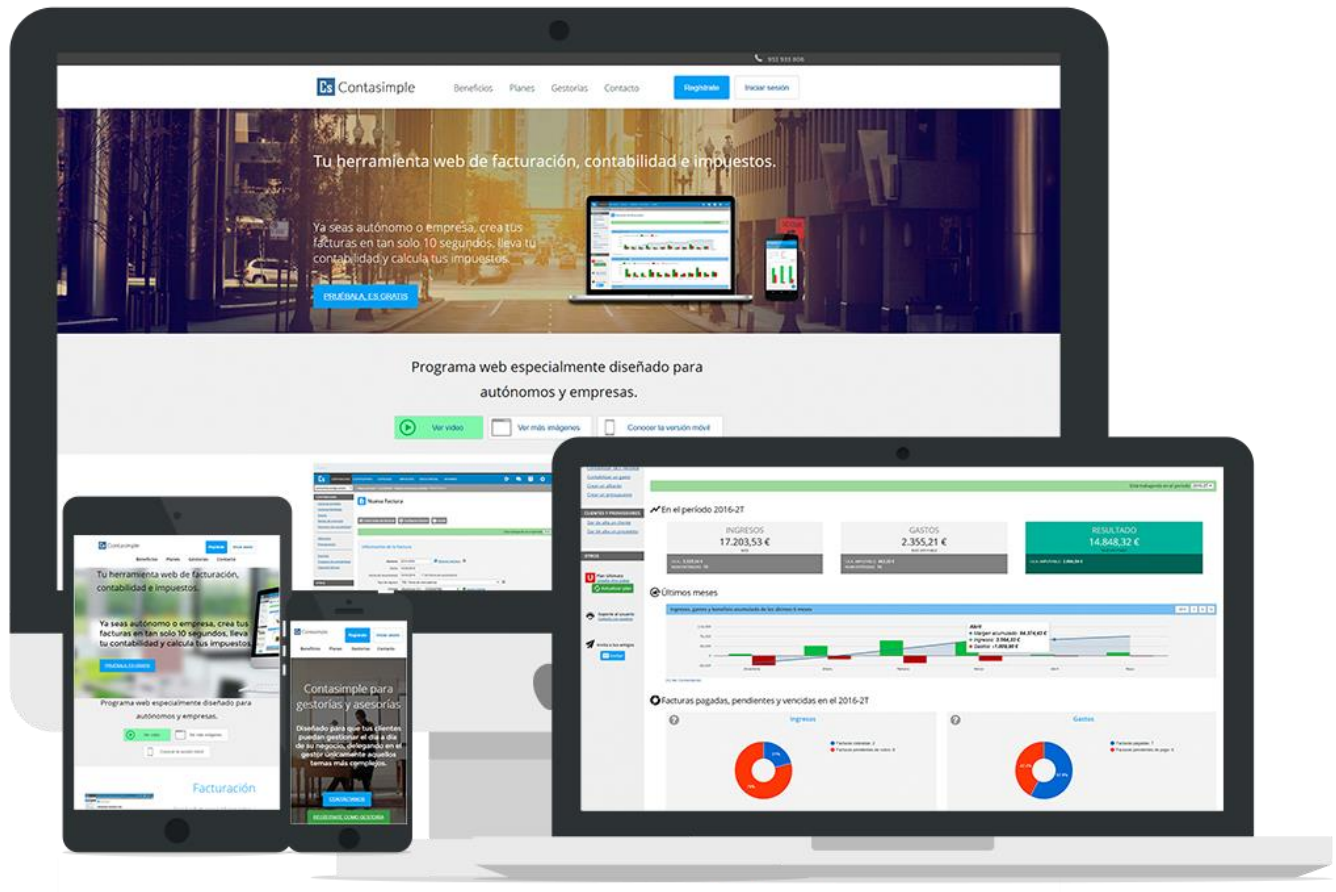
952 935 808

Contasimple  Beneficios  Planes  Gestorías  Contacto  Regístrate  Iniciar sesión

Tu herramienta web de facturación, contabilidad e impuestos.

Ya seas autónomo o empresa, crea tus facturas en tan solo 10 segundos, lleva tu contabilidad y calcula tus impuestos.

PRUÉBALA, ES GRATIS

Programa web especialmente diseñado para autónomos y empresas.

Ver vídeo  Ver más imágenes  Conocer la versión móvil

Nueva factura

En el período 2016-2T

INGRESOS 17.203,53 €

GASTOS 2.355,21 €

RESULTADO 14.848,32 €

Últimos meses

Facturas pagadas, pendientes y vencidas en el 2016-2T

Ingresos

Gastos

Contasimple

Tu herramienta web de facturación, contabilidad e impuestos.

Ya seas autónomo o empresa, crea tus facturas en tan solo 10 segundos, lleva tu contabilidad y calcula tus impuestos.

PRUÉBALA, ES GRATIS

Programa web especialmente diseñado para autónomos y empresas.

Facturación

Contasimple

Beneficios  Planes  Contacto

Contasimple para gestorías y asesorías

Diseñado para que tus clientes puedan gestionar el día a día de su negocio, delegando en el gestor únicamente aquellos temas más complejos.

CONTÁCTANOS

REGÍSTRATE COMO GESTORÍA